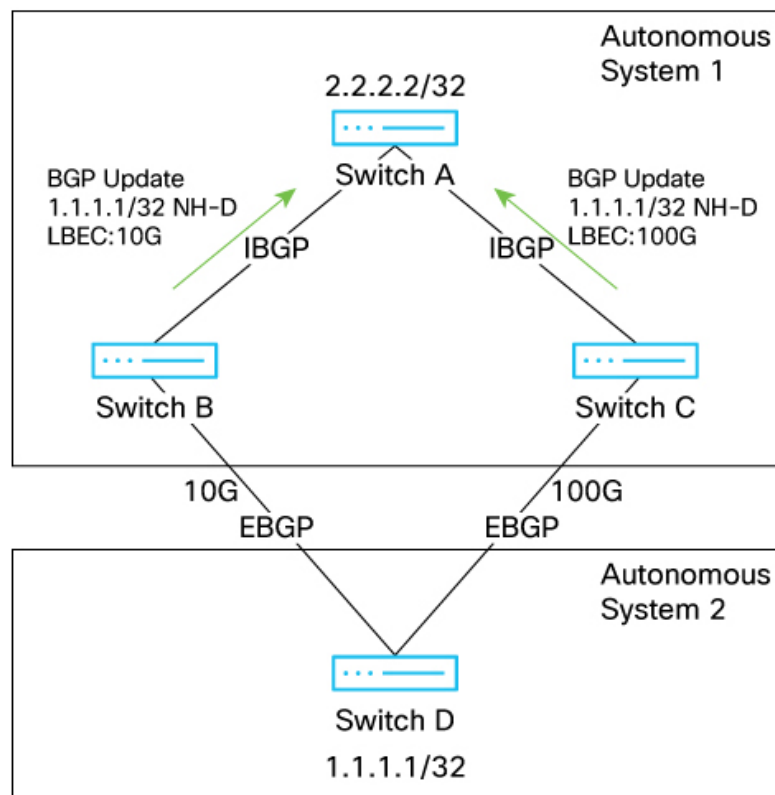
Autonomous System 1

2.2.2.2/32

Switch A

BGP Update
1.1.1.1/32 NH-D
LBEC:10G

BGP Update
1.1.1.1/32 NH-D
LBEC:100G

IBGP

IBGP

Switch B

Switch C

10G

100G

EBGP

EBGP

Autonomous System 2

Switch D

1.1.1.1/32